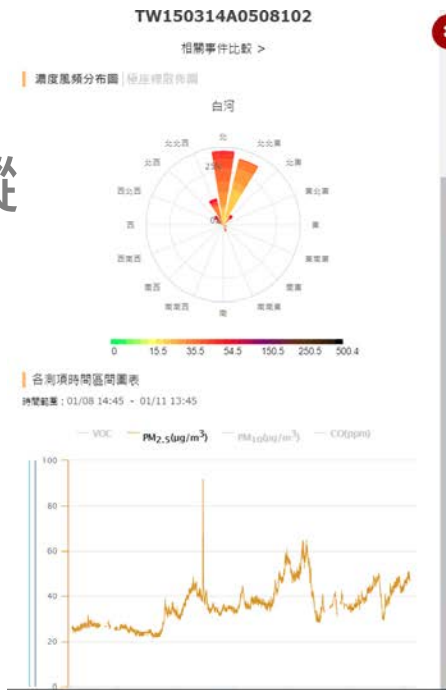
TW150314A0508102

相關事件比較 >

濃度風頻分布圖 | 極座標圖表圖

白河

北
北北東
東北
東北東
東
東南東
東南
南南東
南
南南西
西南
西南西
西
西北西
西北
北北西

25%
0%

0 15.5 35.5 54.5 150.5 250.5 500.4

各測項時間區間圖表

時間範圍：01/08 14:45 - 01/11 13:45

VOC　$PM_{2.5}(\mu g/m^3)$　$PM_{10}(\mu g/m^3)$　CO(ppm)

100
80
60
40
20
0